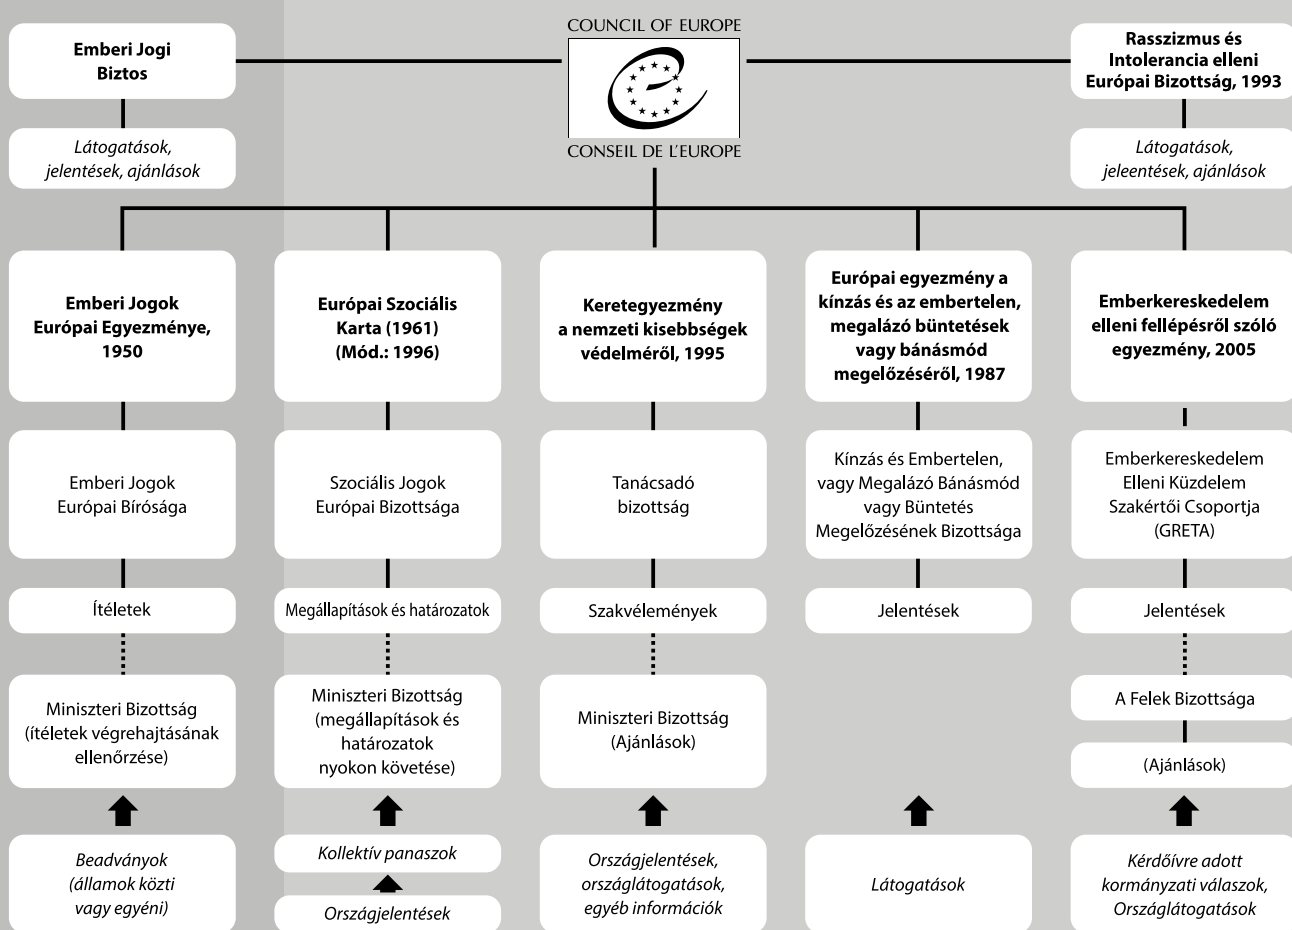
Emberi Jogi Biztos

Látogatások, jelentések, ajánlások

COUNCIL OF EUROPE

CONSEIL DE L'EUROPE

Rasszizmus és Intolerancia elleni Európai Bizottság, 1993

Látogatások, jeleentések, ajánlások

Emberi Jogok Európai Egyezménye, 1950

Emberi Jogok Európai Bírósága

Ítéletek

Miniszteri Bizottság (ítéletek végrehajtásának ellenőrzése)

Beadványok (államok közti vagy egyéni)

Európai Szociális Karta (1961) (Mód.: 1996)

Szociális Jogok Európai Bizottsága

Megállapítások és határozatok

Miniszteri Bizottság (megállapítások és határozatok nyokon követése)

Kollektív panaszok

Országjelentések

Keretegyezmény a nemzeti kisebbségek védelméről, 1995

Tanácsadó bizottság

Szakvélemények

Miniszteri Bizottság (Ajánlások)

Országjelentések, országlátogatások, egyéb információk

Európai egyezmény a kínzás és az embertelen, megalázó büntetések vagy bánásmód megelőzéséről, 1987

Kínzás és Embertelen, vagy Megalázó Bánásmód vagy Büntetés Megelőzésének Bizottsága

Jelentések

Látogatások

Emberkereskedelem elleni fellépésről szóló egyezmény, 2005

Emberkereskedelem Elleni Küzdelem Szakértői Csoportja (GRETA)

Jelentések

A Felek Bizottsága

(Ajánlások)

Kérdőívre adott kormányzati válaszok, Országlátogatások